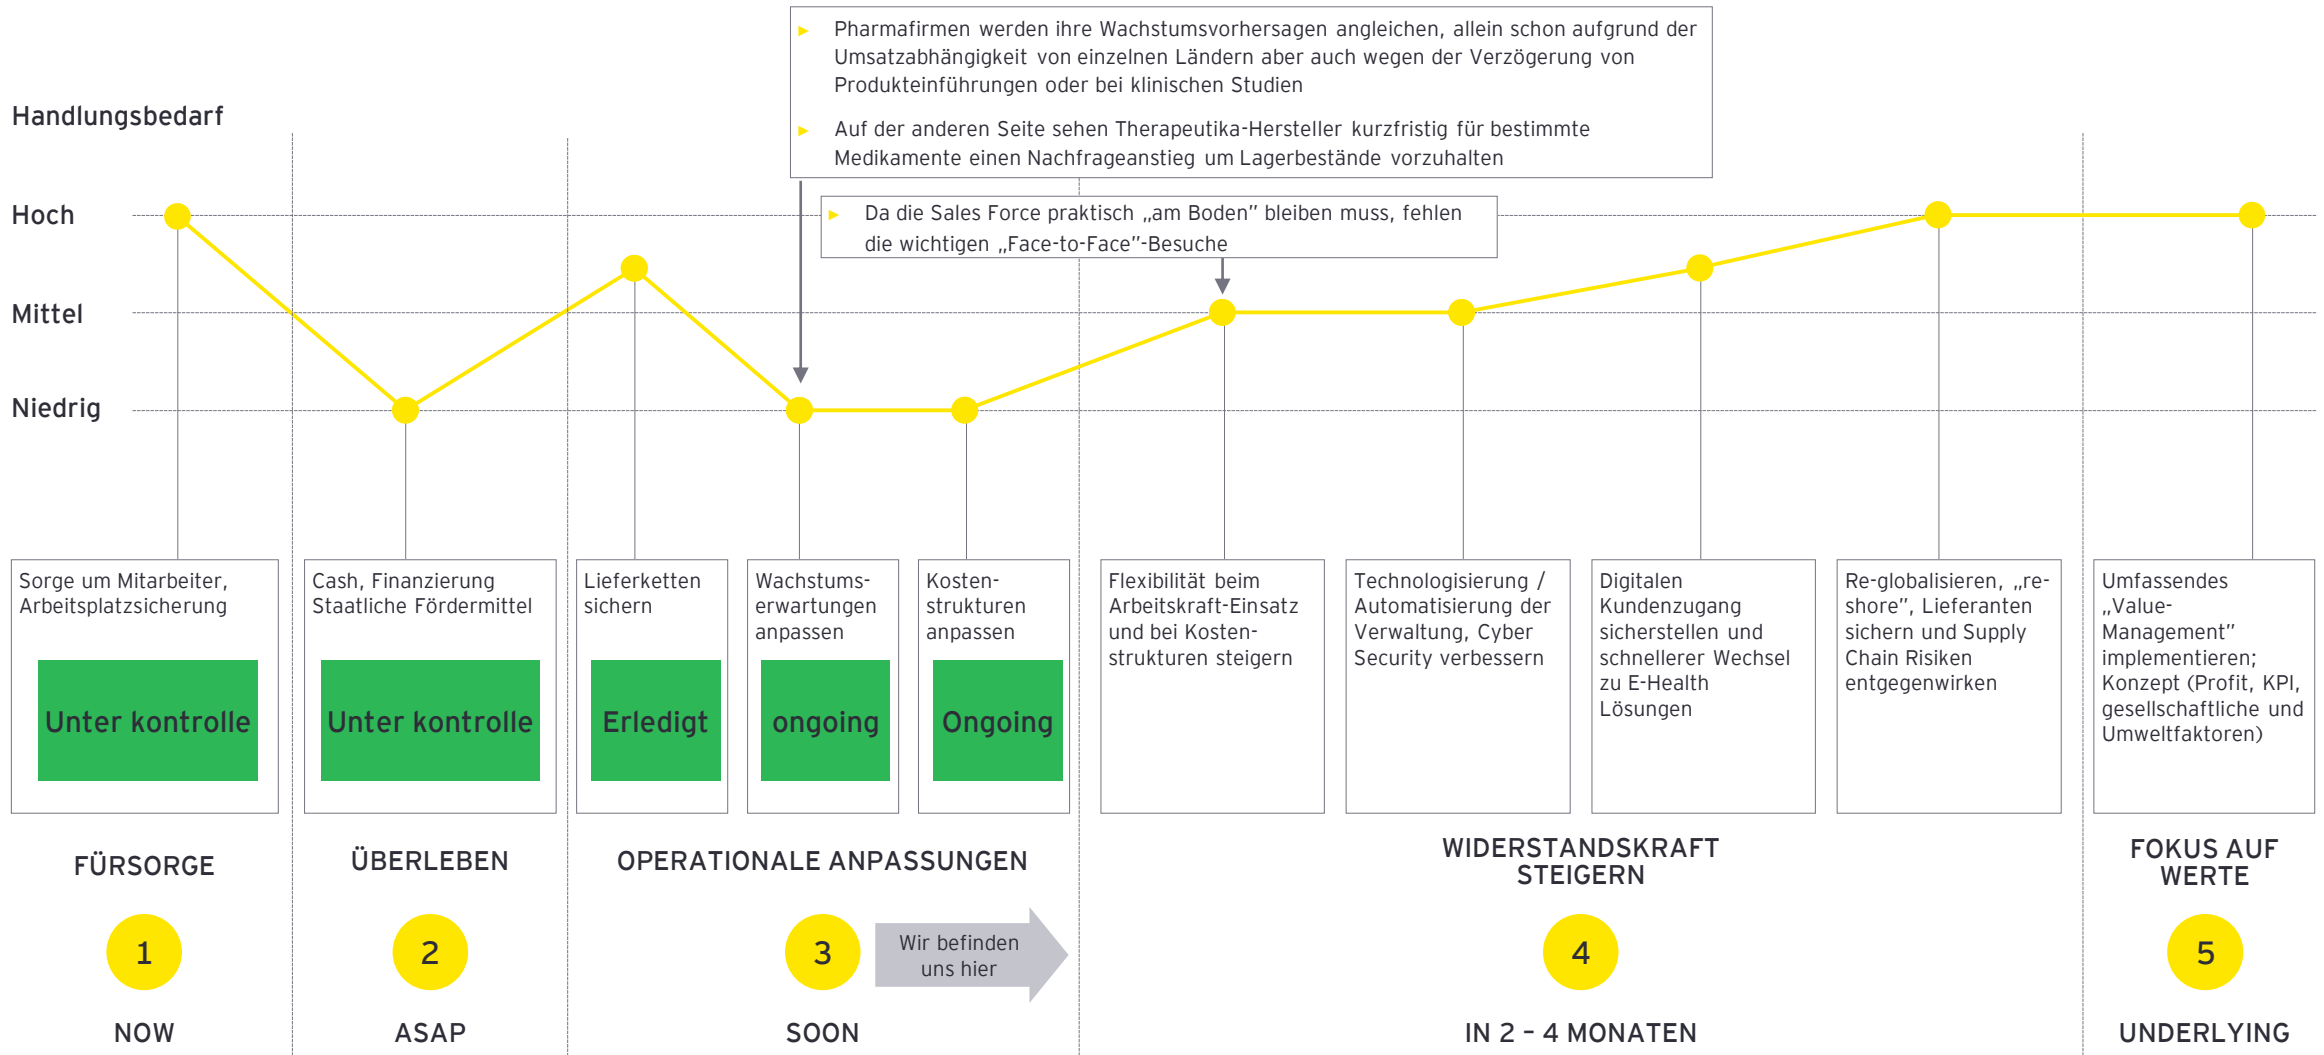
Pharmafirmen werden ihre Wachstumsvorhersagen angleichen, allein schon aufgrund der Umsatzabhängigkeit von einzelnen Ländern aber auch wegen der Verzögerung von Produkteinführungen oder bei klinischen Studien

Auf der anderen Seite sehen Therapeutika-Hersteller kurzfristig für bestimmte Medikamente einen Nachfrageanstieg um Lagerbestände vorzuhalten

Handlungsbedarf

Hoch

Mittel

Niedrig

Da die Sales Force praktisch „am Boden" bleiben muss, fehlen die wichtigen „Face-to-Face"-Besuche

Sorge um Mitarbeiter, Arbeitsplatzsicherung

Unter kontrolle

Cash, Finanzierung Staatliche Fördermittel

Unter kontrolle

Lieferketten sichern

Erledigt

Wachstumserwartungen anpassen

ongoing

Kostenstrukturen anpassen

Ongoing

Flexibilität beim Arbeitskraft-Einsatz und bei Kostenstrukturen steigern

Technologisierung / Automatisierung der Verwaltung, Cyber Security verbessern

Digitalen Kundenzugang sicherstellen und schnellerer Wechsel zu E-Health Lösungen

Re-globalisieren, „re-shore", Lieferanten sichern und Supply Chain Risiken entgegenwirken

Umfassendes „Value-Management" implementieren; Konzept (Profit, KPI, gesellschaftliche und Umweltfaktoren)

FÜRSORGE

1

NOW

ÜBERLEBEN

2

ASAP

OPERATIONALE ANPASSUNGEN

3

Wir befinden uns hier

SOON

WIDERSTANDSKRAFT STEIGERN

4

IN 2 – 4 MONATEN

FOKUS AUF WERTE

5

UNDERLYING